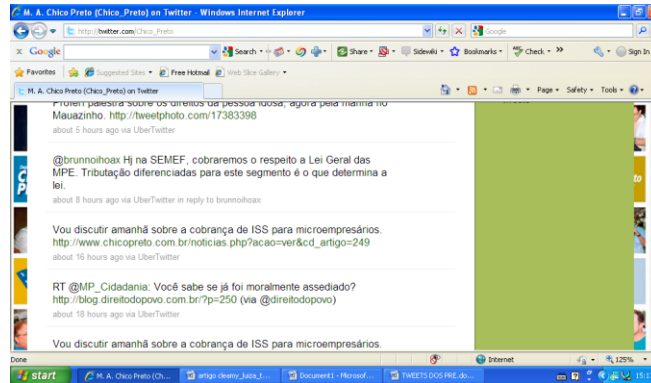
M. A. Chico Preto (Chico_Preto) on Twitter - Windows Internet Explorer

http://twitter.com/Chico_Preto

Google

Google

Search · Share · Sidewiki · Bookmarks · Check · » · Sign In

Favorites · Suggested Sites · Free Hotmail · Web Slice Gallery

M. A. Chico Preto (Chico_Preto) on Twitter

Page · Safety · Tools ·

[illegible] palestra sobre os direitos da pessoa idosa, agora pela manhã no Mauazinho. http://tweetphoto.com/17383398
about 5 hours ago via UberTwitter

@brunnoihoax Hj na SEMEF, cobraremos o respeito a Lei Geral das MPE. Tributação diferenciadas para este segmento é o que determina a lei.
about 8 hours ago via UberTwitter in reply to brunnoihoax

Vou discutir amanhã sobre a cobrança de ISS para microempresários. http://www.chicopreto.com.br/noticias.php?acao=ver&cd_artigo=249
about 16 hours ago via UberTwitter

RT @MP_Cidadania: Você sabe se já foi moralmente assediado? http://blog.direitodopovo.com.br/?p=250 (via @direitodopovo)
about 18 hours ago via UberTwitter

Vou discutir amanhã sobre a cobrança de ISS para microempresários.

Done

Internet

125%

start

M. A. Chico Preto (Ch...

artigo cleamy_luiza_t...

Document1 - Microsof...

TWEETS DOS PRE.do...

15:1